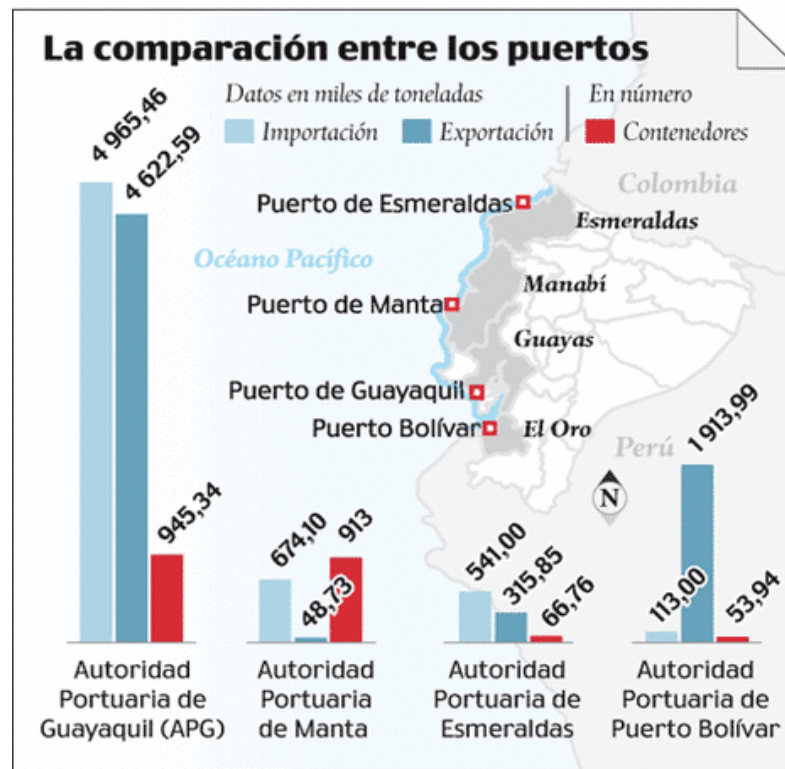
La comparación entre los puertos

Datos en miles de toneladas
Importación
Exportación
En número
Contenedores

Colombia
Esmeraldas
Puerto de Esmeraldas
Océano Pacífico
Manabí
Puerto de Manta
Guayas
Puerto de Guayaquil
Puerto Bolívar
El Oro
Perú
N

4 965,46
4 622,59
945,34
674,10
48,73
913
541,00
315,85
66,76
113,00
1 913,99
53,94

Autoridad Portuaria de Guayaquil (APG)

Autoridad Portuaria de Manta

Autoridad Portuaria de Esmeraldas

Autoridad Portuaria de Puerto Bolívar